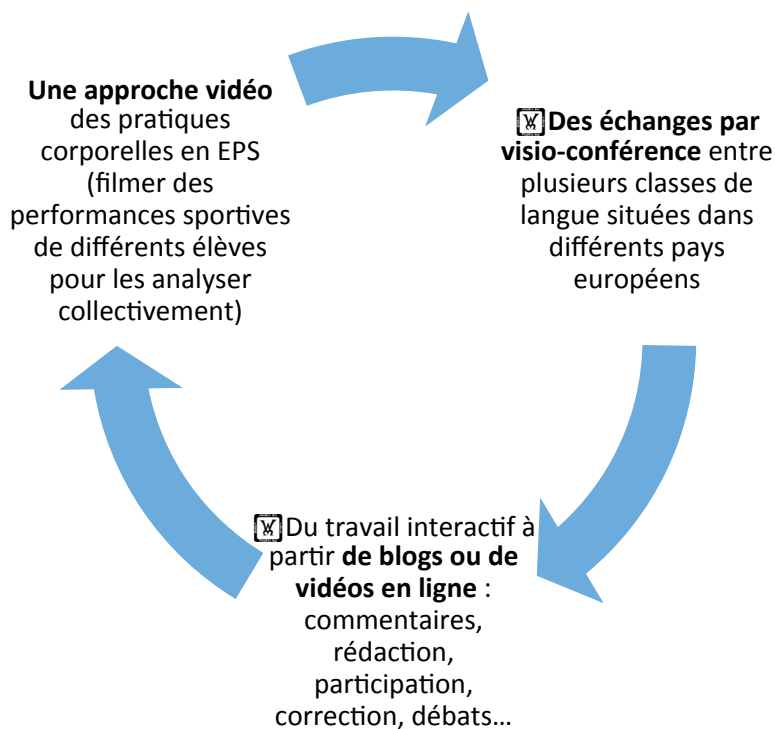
**Une approche vidéo** des pratiques corporelles en EPS (filmer des performances sportives de différents élèves pour les analyser collectivement)

**Des échanges par visio-conférence** entre plusieurs classes de langue situées dans différents pays européens

Du travail interactif à partir **de blogs ou de vidéos en ligne** : commentaires, rédaction, participation, correction, débats…